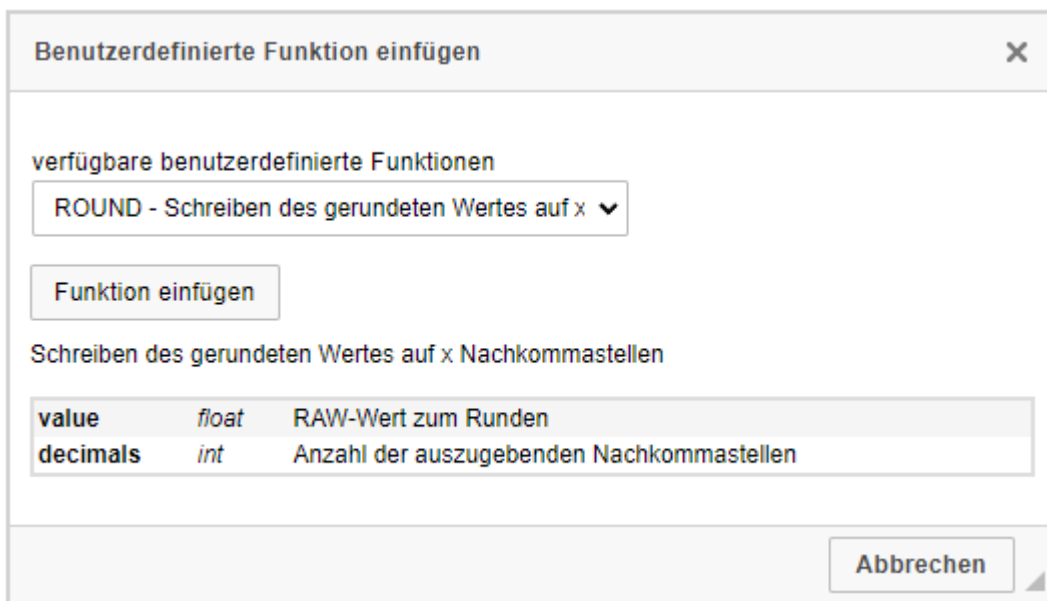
Benutzerdefinierte Funktion einfügen ×

verfügbare benutzerdefinierte Funktionen

ROUND - Schreiben des gerundeten Wertes auf x

Funktion einfügen

Schreiben des gerundeten Wertes auf x Nachkommastellen

| | | |
|---|---|---|
| value | float | RAW-Wert zum Runden |
| decimals | int | Anzahl der auszugebenden Nachkommastellen |

Abbrechen